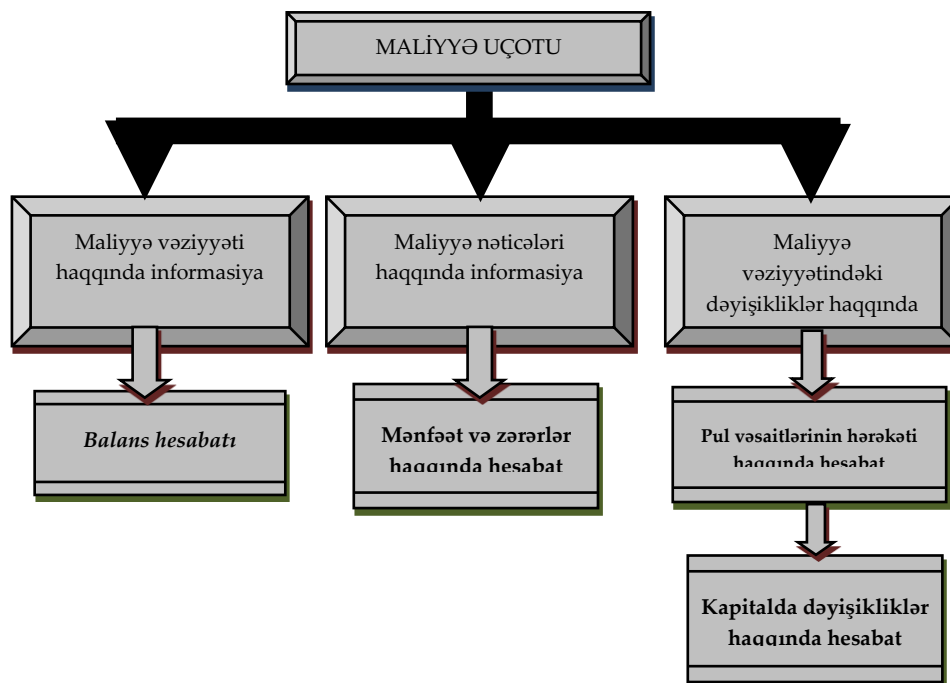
MALİYYƏ UÇOTU

Maliyyə vəziyyəti haqqında informasiya

Maliyyə nəticələri haqqında informasiya

Maliyyə vəziyyətindəki dəyişikliklər haqqında

Balans hesabatı

Mənfəət və zərərlər haqqında hesabat

Pul vəsaitlərinin hərəkəti haqqında hesabat

Kapitalda dəyişikliklər haqqında hesabat